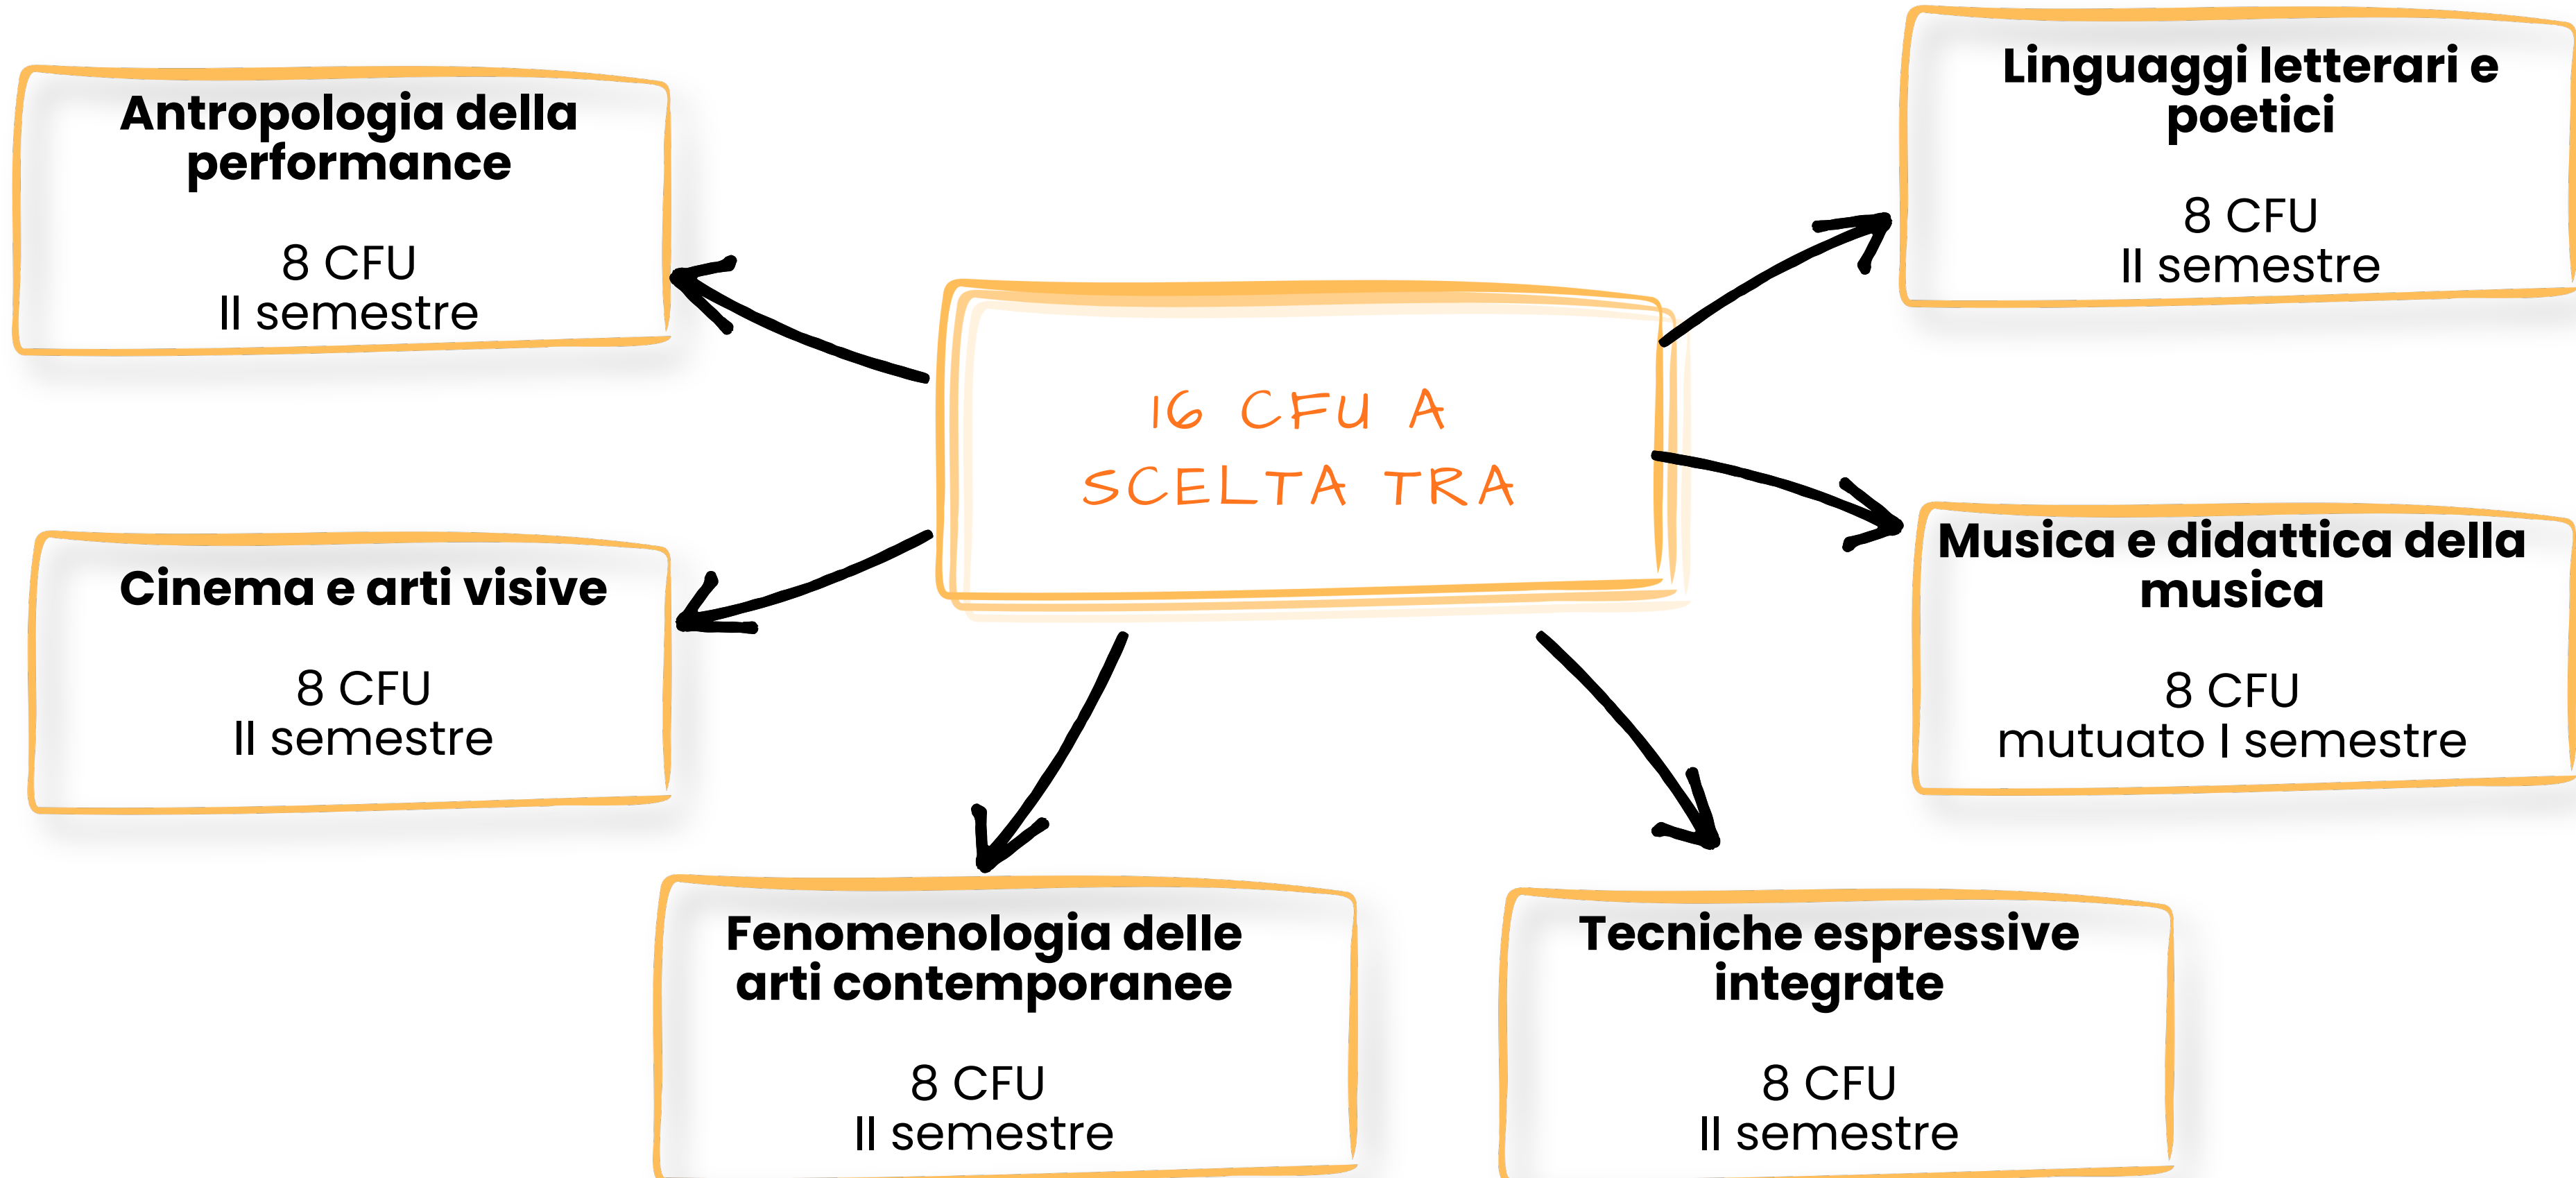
16 CFU A SCELTA TRA

Antropologia della performance

8 CFU
II semestre

Linguaggi letterari e poetici

8 CFU
II semestre

Cinema e arti visive

8 CFU
II semestre

Musica e didattica della musica

8 CFU
mutuato I semestre

Fenomenologia delle arti contemporanee

8 CFU
II semestre

Tecniche espressive integrate

8 CFU
II semestre